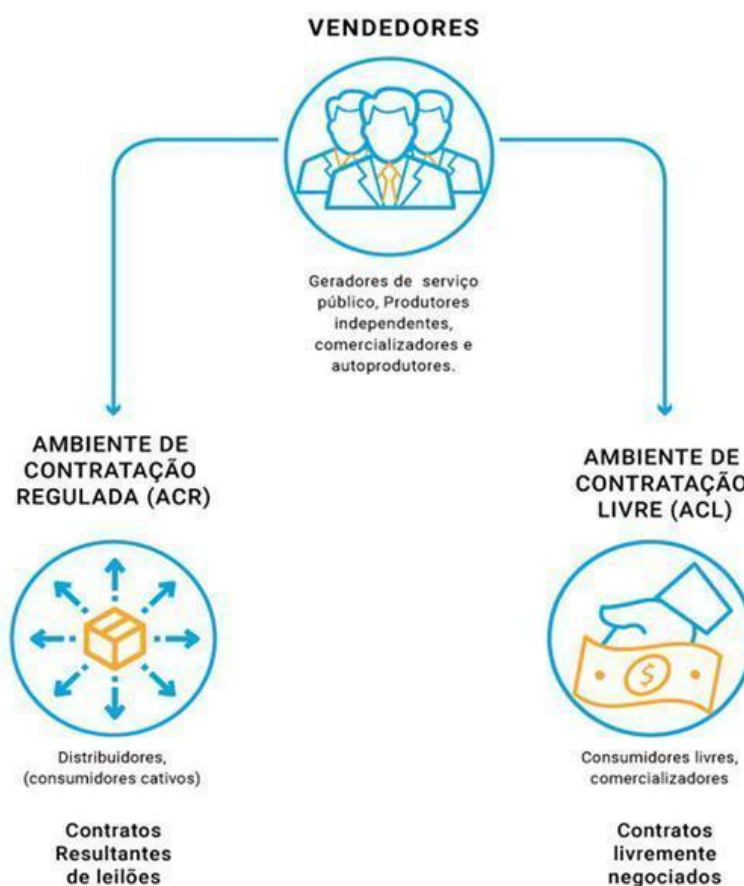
VENDEDORES

Geradores de serviço público, Produtores independentes, comercializadores e autoprodutores.

AMBIENTE DE CONTRATAÇÃO REGULADA (ACR)

Distribuidores, (consumidores cativos)

Contratos Resultantes de leilões

AMBIENTE DE CONTRATAÇÃO LIVRE (ACL)

$

Consumidores livres, comercializadores

Contratos livremente negociados